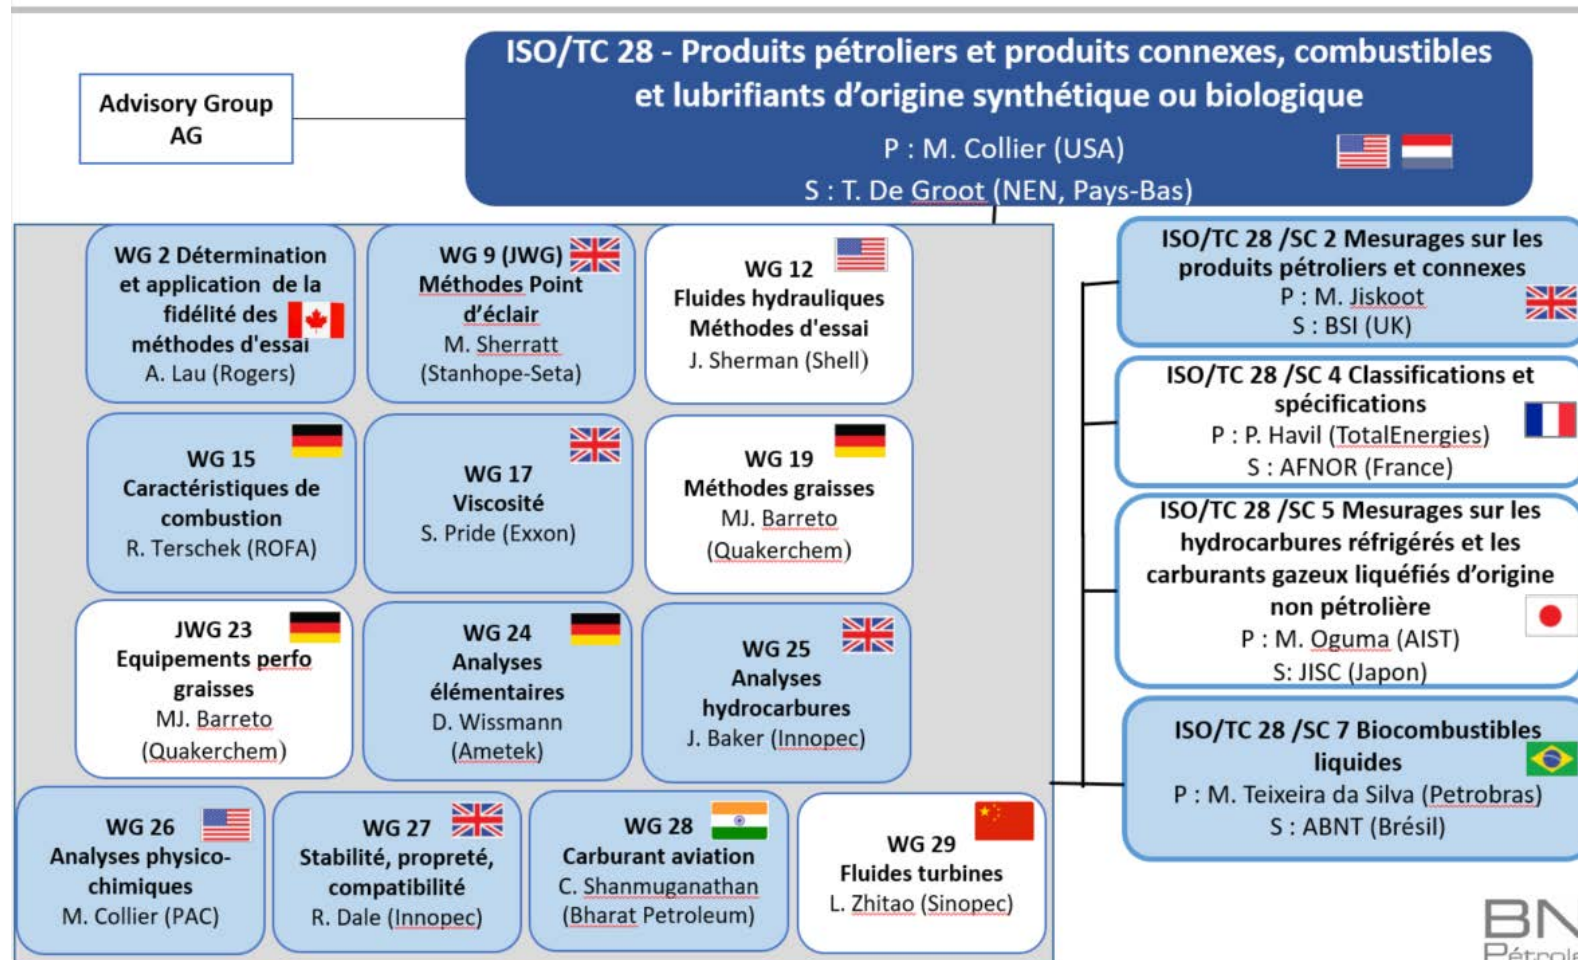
Advisory Group AG

ISO/TC 28 - Produits pétroliers et produits connexes, combustibles et lubrifiants d'origine synthétique ou biologique
P : M. Collier (USA)
S : T. De Groot (NEN, Pays-Bas)

WG 2 Détermination et application de la fidélité des méthodes d'essai
A. Lau (Rogers)

WG 9 (JWG) Méthodes Point d'éclair
M. Sherratt (Stanhope-Seta)

WG 12 Fluides hydrauliques Méthodes d'essai
J. Sherman (Shell)

WG 15 Caractéristiques de combustion
R. Terschek (ROFA)

WG 17 Viscosité
S. Pride (Exxon)

WG 19 Méthodes graisses
MJ. Barreto (Quakerchem)

JWG 23 Equipements perfo graisses
MJ. Barreto (Quakerchem)

WG 24 Analyses élémentaires
D. Wissmann (Ametek)

WG 25 Analyses hydrocarbures
J. Baker (Innopec)

WG 26 Analyses physico-chimiques
M. Collier (PAC)

WG 27 Stabilité, propreté, compatibilité
R. Dale (Innopec)

WG 28 Carburant aviation
C. Shanmuganathan (Bharat Petroleum)

WG 29 Fluides turbines
L. Zhitao (Sinopec)

ISO/TC 28 /SC 2 Mesurages sur les produits pétroliers et connexes
P : M. Jiskoot
S : BSI (UK)

ISO/TC 28 /SC 4 Classifications et spécifications
P : P. Havil (TotalEnergies)
S : AFNOR (France)

ISO/TC 28 /SC 5 Mesurages sur les hydrocarbures réfrigérés et les carburants gazeux liquéfiés d'origine non pétrolière
P : M. Oguma (AIST)
S: JISC (Japon)

ISO/TC 28 /SC 7 Biocombustibles liquides
P : M. Teixeira da Silva (Petrobras)
S : ABNT (Brésil)

BN
Pétrol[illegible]